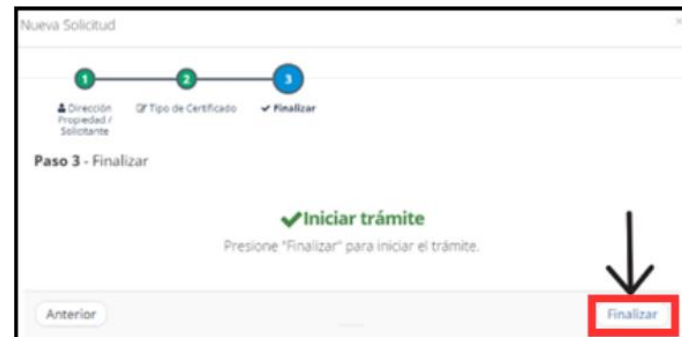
Nueva Solicitud

×

1

2

3

Dirección Propiedad / Solicitante

Tipo de Certificado

Finalizar

**Paso 3** - Finalizar

Iniciar trámite

Presione "Finalizar" para iniciar el trámite.

Anterior

Finalizar